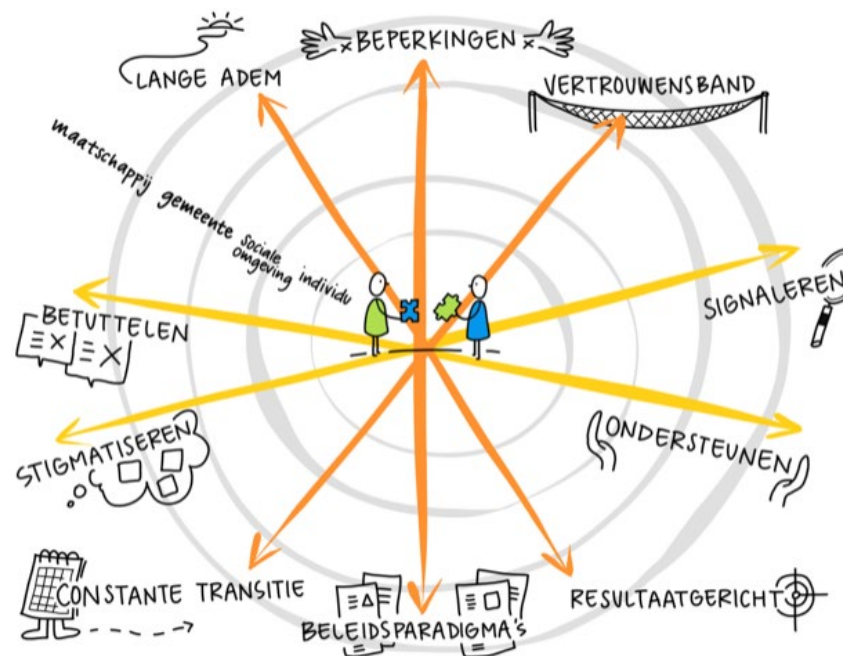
BEPERKINGEN

LANGE ADEM

VERTROUWENSBAND

maatschappij gemeente sociale omgeving individu

SIGNALEREN

BETUTTELEN

STIGMATISEREN

ONDERSTEUNEN

CONSTANTE TRANSITIE

BELEIDSPARADIGMA'S

RESULTAATGERICHT